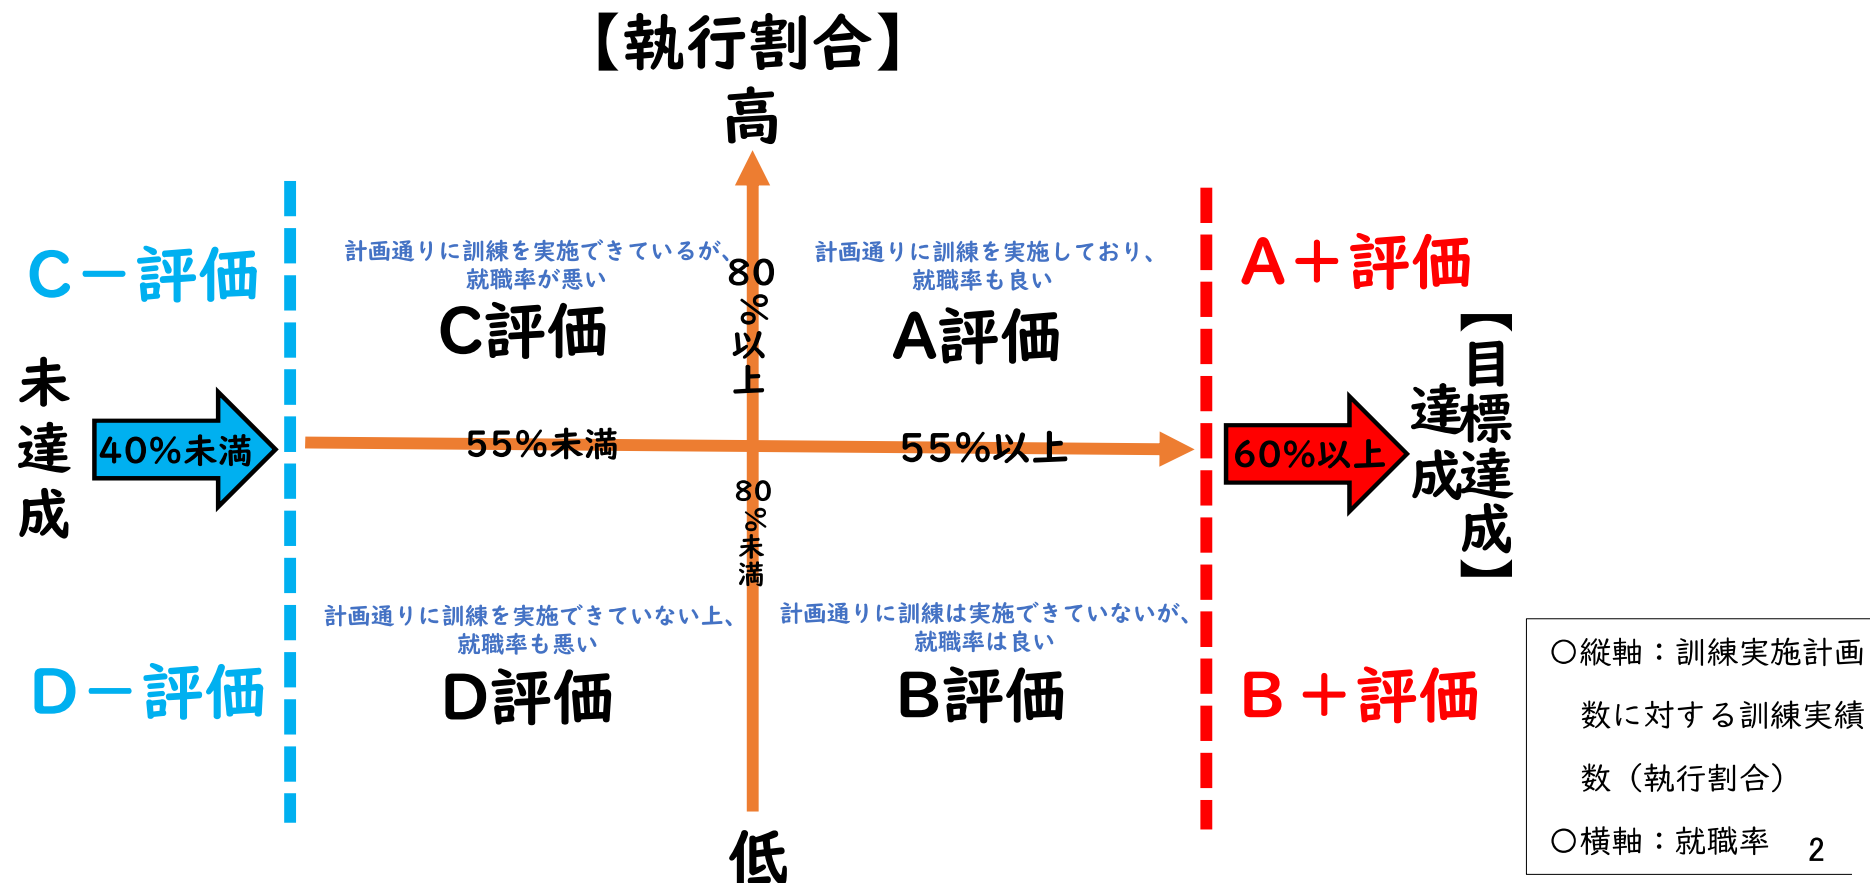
【執行割合】
高

C－評価

計画通りに訓練を実施できているが、就職率が悪い
C評価

80%以上

計画通りに訓練を実施しており、就職率も良い
A評価

A＋評価

未達成

40%未満

55%未満

55%以上

60%以上

【目標達成】

80%未満

計画通りに訓練を実施できていない上、就職率も悪い
D評価

D－評価

計画通りに訓練は実施できていないが、就職率は良い
B評価

B＋評価

低

○縦軸：訓練実施計画数に対する訓練実績数（執行割合）
○横軸：就職率

2